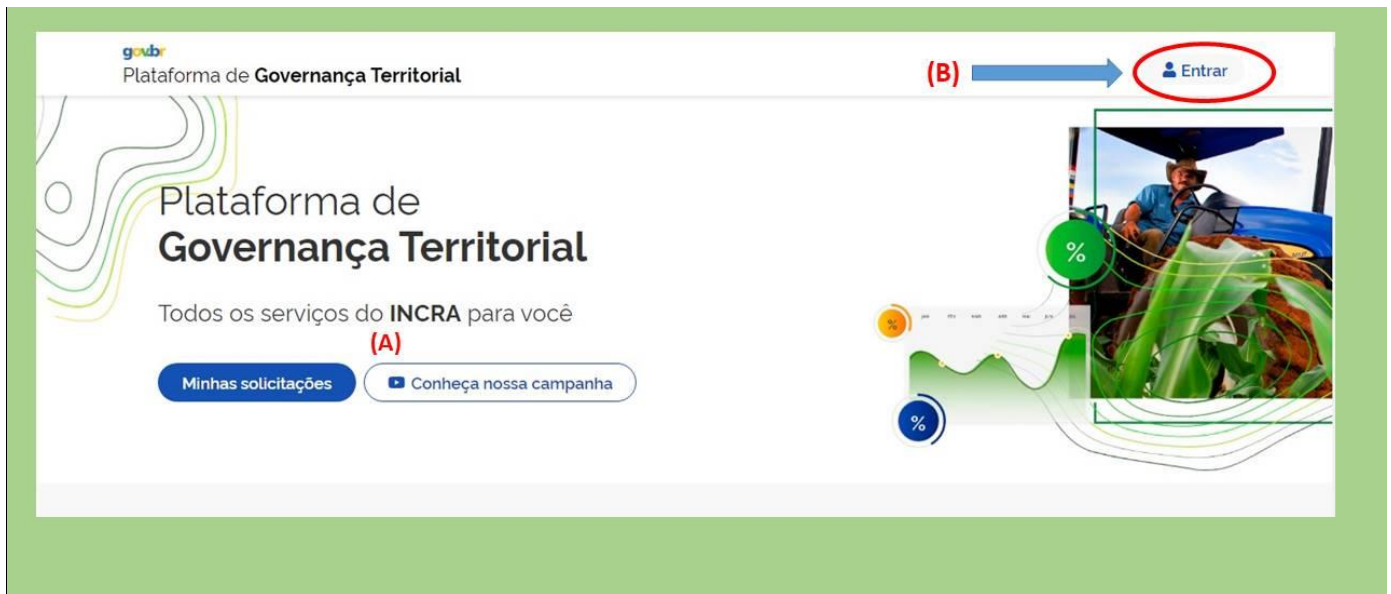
gov.br
Plataforma de **Governança Territorial**

(B)

Entrar

Plataforma de
**Governança Territorial**

Todos os serviços do **INCRA** para você

(A)

Minhas solicitações

Conheça nossa campanha

%

%

%